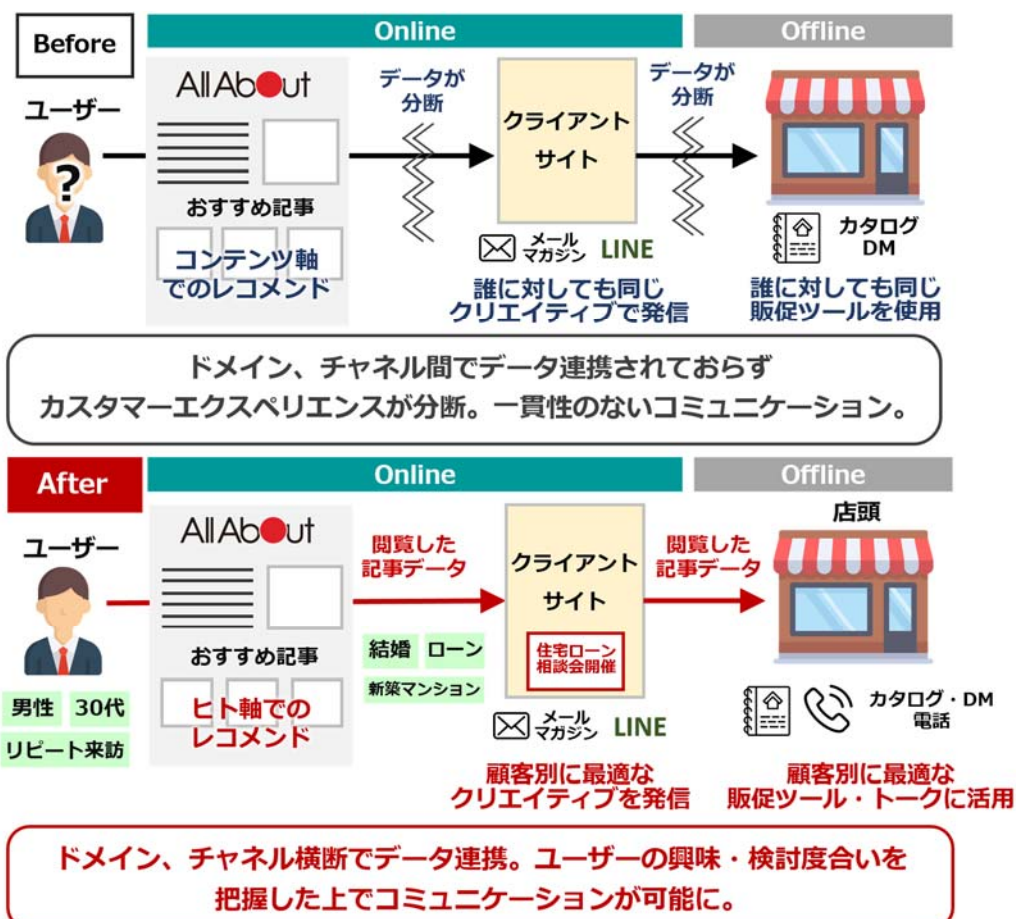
Before

Online

Offline

ユーザー

?

All About

おすすめ記事

コンテンツ軸でのレコメンド

データが分断

クライアントサイト

メールマガジン LINE

誰に対しても同じクリエイティブで発信

データが分断

カタログ DM

誰に対しても同じ販促ツールを使用

ドメイン、チャネル間でデータ連携されておらず
カスタマーエクスペリエンスが分断。一貫性のないコミュニケーション。

After

Online

Offline

ユーザー

男性 30代

リピート来訪

All About

おすすめ記事

ヒト軸でのレコメンド

閲覧した記事データ

結婚 ローン

新築マンション

クライアントサイト

住宅ローン相談会開催

メールマガジン LINE

顧客別に最適なクリエイティブを発信

閲覧した記事データ

店頭

カタログ・DM 電話

顧客別に最適な販促ツール・トークに活用

ドメイン、チャネル横断でデータ連携。ユーザーの興味・検討度合いを
把握した上でコミュニケーションが可能に。